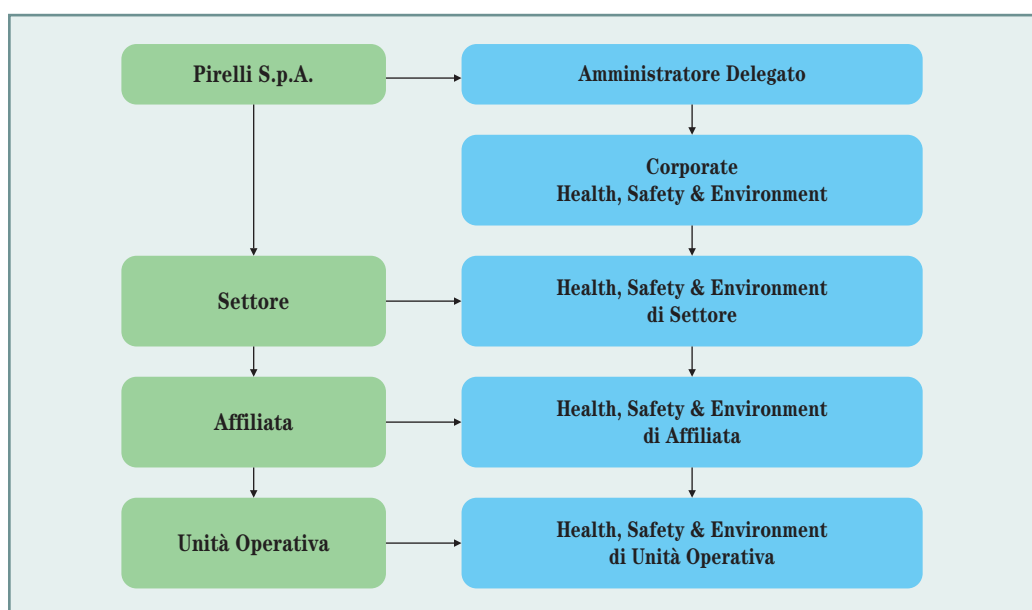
Pirelli S.p.A.

Amministratore Delegato

Corporate
Health, Safety & Environment

Settore

Health, Safety & Environment di Settore

Affiliata

Health, Safety & Environment di Affiliata

Unità Operativa

Health, Safety & Environment di Unità Operativa